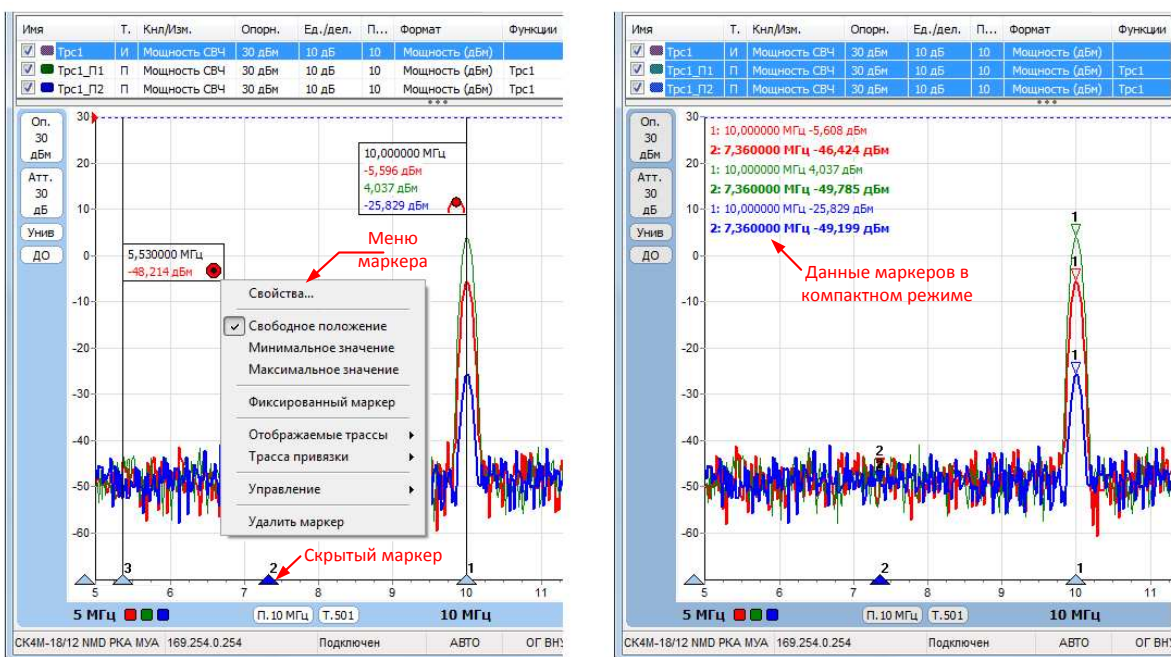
| Имя | Т. | Кнл/Изм. | Опорн. | Ед./дел. | П... | Формат | Функции |
|---|---|---|---|---|---|---|---|
| Трс1 | И | Мощность СВЧ | 30 дБм | 10 дБ | 10 | Мощность (дБм) | |
| Трс1_П1 | П | Мощность СВЧ | 30 дБм | 10 дБ | 10 | Мощность (дБм) | Трс1 |
| Трс1_П2 | П | Мощность СВЧ | 30 дБм | 10 дБ | 10 | Мощность (дБм) | Трс1 |

Оп. 30 дБм
Атт. 30 дБ
Унив
ДО

30
20
10
0
-10
-20
-30
-40
-50
-60

10,000000 МГц
-5,596 дБм
4,037 дБм
-25,829 дБм

5,530000 МГц
-48,214 дБм

Меню маркера

Свойства...
Свободное положение
Минимальное значение
Максимальное значение
Фиксированный маркер
Отображаемые трассы
Трасса привязки
Управление
Удалить маркер

Скрытый маркер

3 2 1
5 6 7 8 9 10 11
5 МГц П. 10 МГц Т. 501 10 МГц

СК4М-18/12 NMD РКА МУА 169.254.0.254 Подключен АВТО ОГ ВНУ

| Имя | Т. | Кнл/Изм. | Опорн. | Ед./дел. | П... | Формат | Функции |
|---|---|---|---|---|---|---|---|
| Трс1 | И | Мощность СВЧ | 30 дБм | 10 дБ | 10 | Мощность (дБм) | |
| Трс1_П1 | П | Мощность СВЧ | 30 дБм | 10 дБ | 10 | Мощность (дБм) | Трс1 |
| Трс1_П2 | П | Мощность СВЧ | 30 дБм | 10 дБ | 10 | Мощность (дБм) | Трс1 |

Оп. 30 дБм
Атт. 30 дБ
Унив
ДО

1: 10,000000 МГц -5,608 дБм
2: 7,360000 МГц -46,424 дБм
1: 10,000000 МГц 4,037 дБм
2: 7,360000 МГц -49,785 дБм
1: 10,000000 МГц -25,829 дБм
2: 7,360000 МГц -49,199 дБм

Данные маркеров в компактном режиме

30
20
10
0
-10
-20
-30
-40
-50
-60

1 1 1 2 2 1
5 6 7 8 9 10 11
5 МГц П. 10 МГц Т. 501 10 МГц

СК4М-18/12 NMD РКА МУА 169.254.0.254 Подключен АВТО ОГ ВНУ